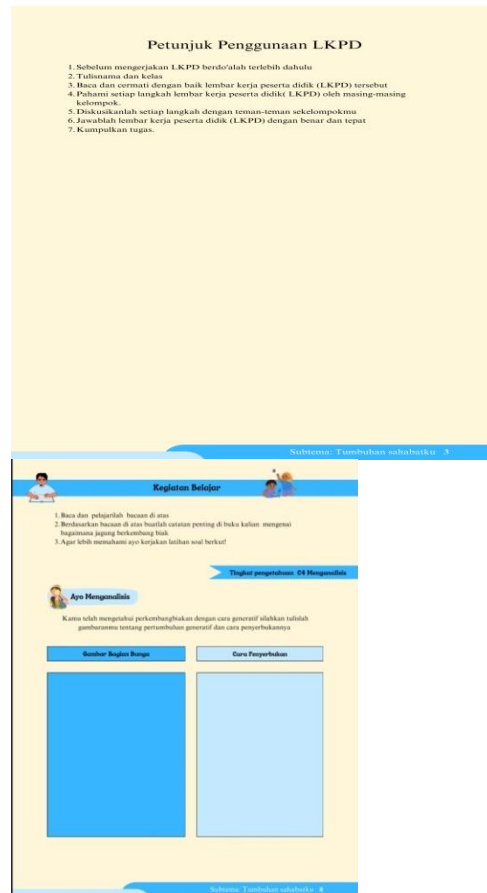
Petunjuk Penggunaan LKPD

1. Sebelum mengerjakan LKPD berdo'alah terlebih dahulu
2. Tulisnama dan kelas
3. Baca dan cermati dengan baik lembar kerja peserta didik (LKPD) tersebut
4. Pahami setiap langkah lembar kerja peserta didik( LKPD) oleh masing-masing kelompok.
5. Diskusikanlah setiap langkah dengan teman-teman sekelompokmu
6. Jawablah lembar kerja peserta didik (LKPD) dengan benar dan tepat
7. Kumpulkan tugas.

Subtema: Tumbuhan sahabatku 3

Kegiatan Belajar

1. Baca dan pelajarilah bacaan di atas
2. Berdasarkan bacaan di atas buatlah catatan penting di buku kalian mengenai bagaimana jagung berkembang biak
3. Agar lebih memahami ayo kerjakan latihan soal berikut!

Tingkat pengetahuan C4 Menganalisis

Ayo Menganalisis

Kamu telah mengetahui perkembangbiakan dengan cara generatif silahkan tulislah gambaranmu tentang pertumbuhan generatif dan cara penyerbukannya

| Gambar Bagian Bunga | Cara Penyerbukan |
|---|---|
| | |

Subtema: Tumbuhan sahabatku 6